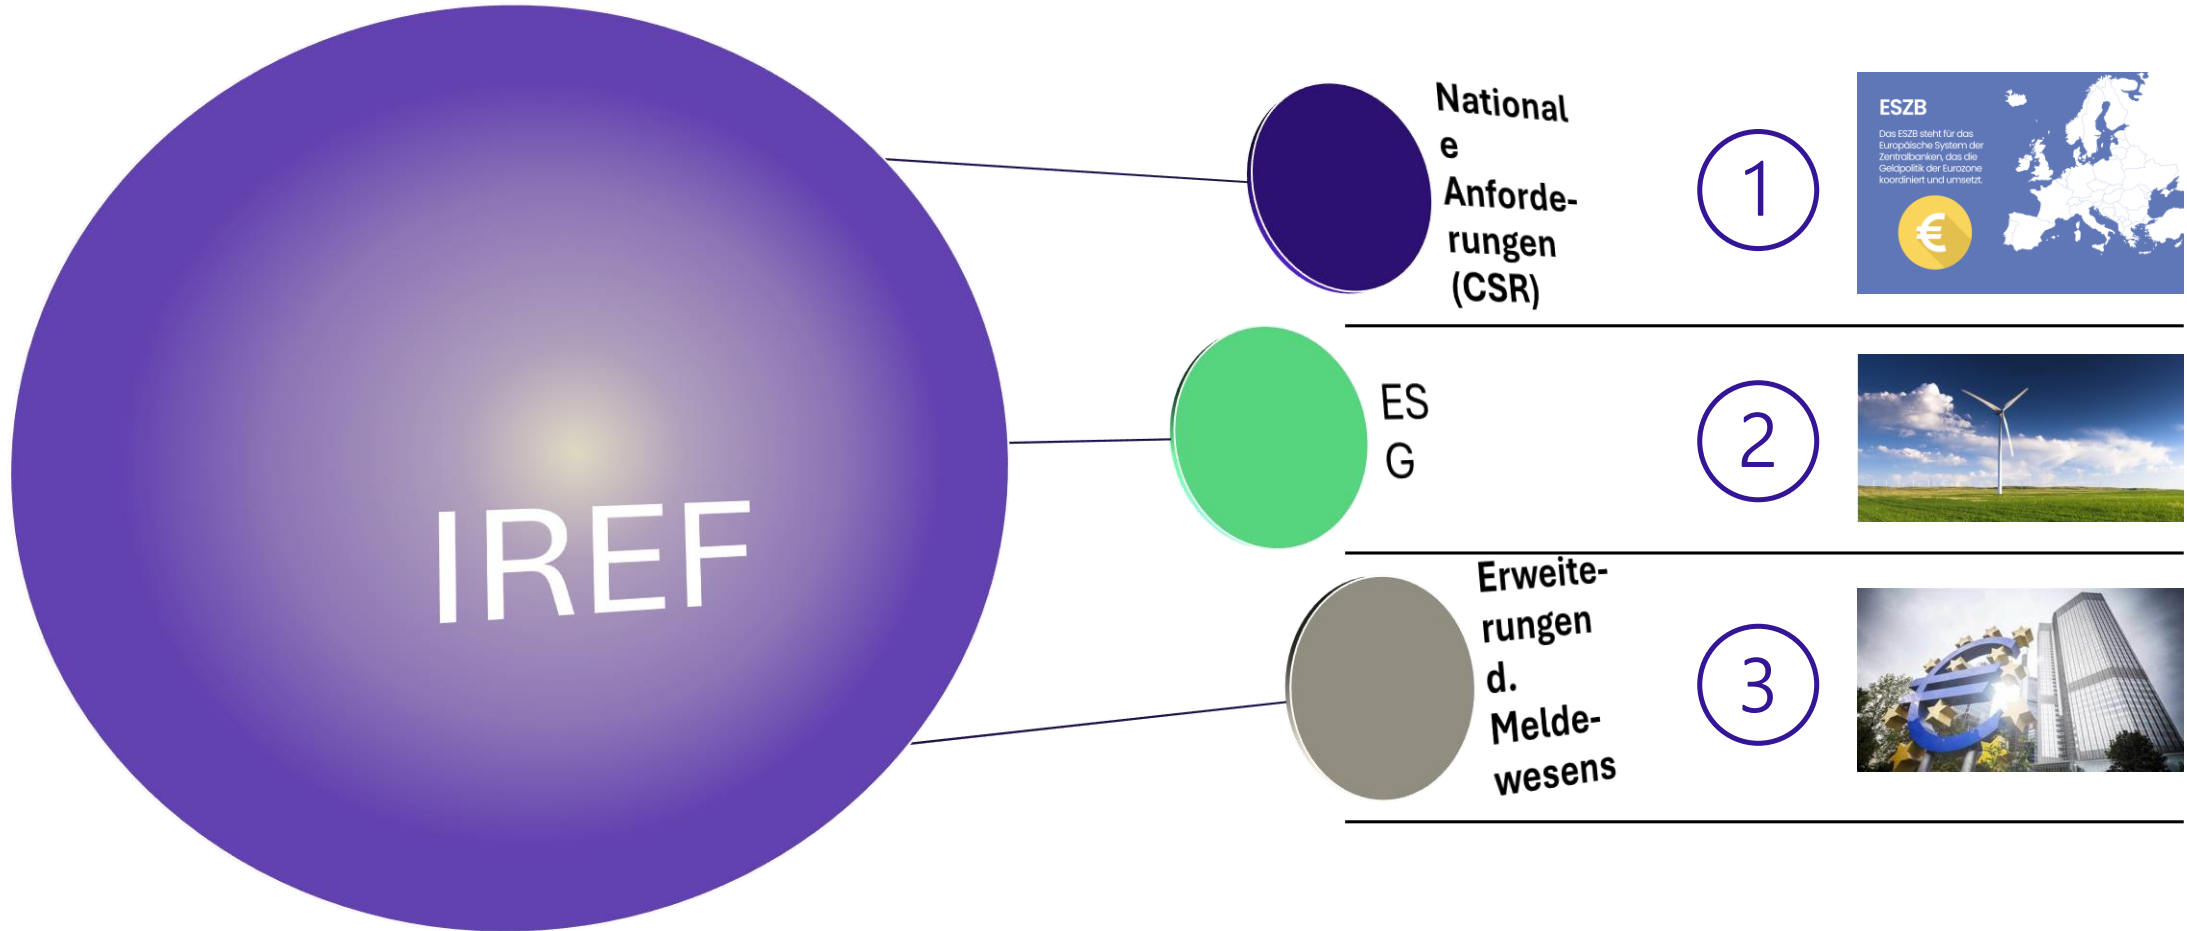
IREF

National
e
Anforde-
rungen
(CSR)

1

ESZB

Das ESZB steht für das Europäische System der Zentralbanken, das die Geldpolitik der Eurozone koordiniert und umsetzt.

€

ES
G

2

Erweite-
rungen
d.
Melde-
wesens

3